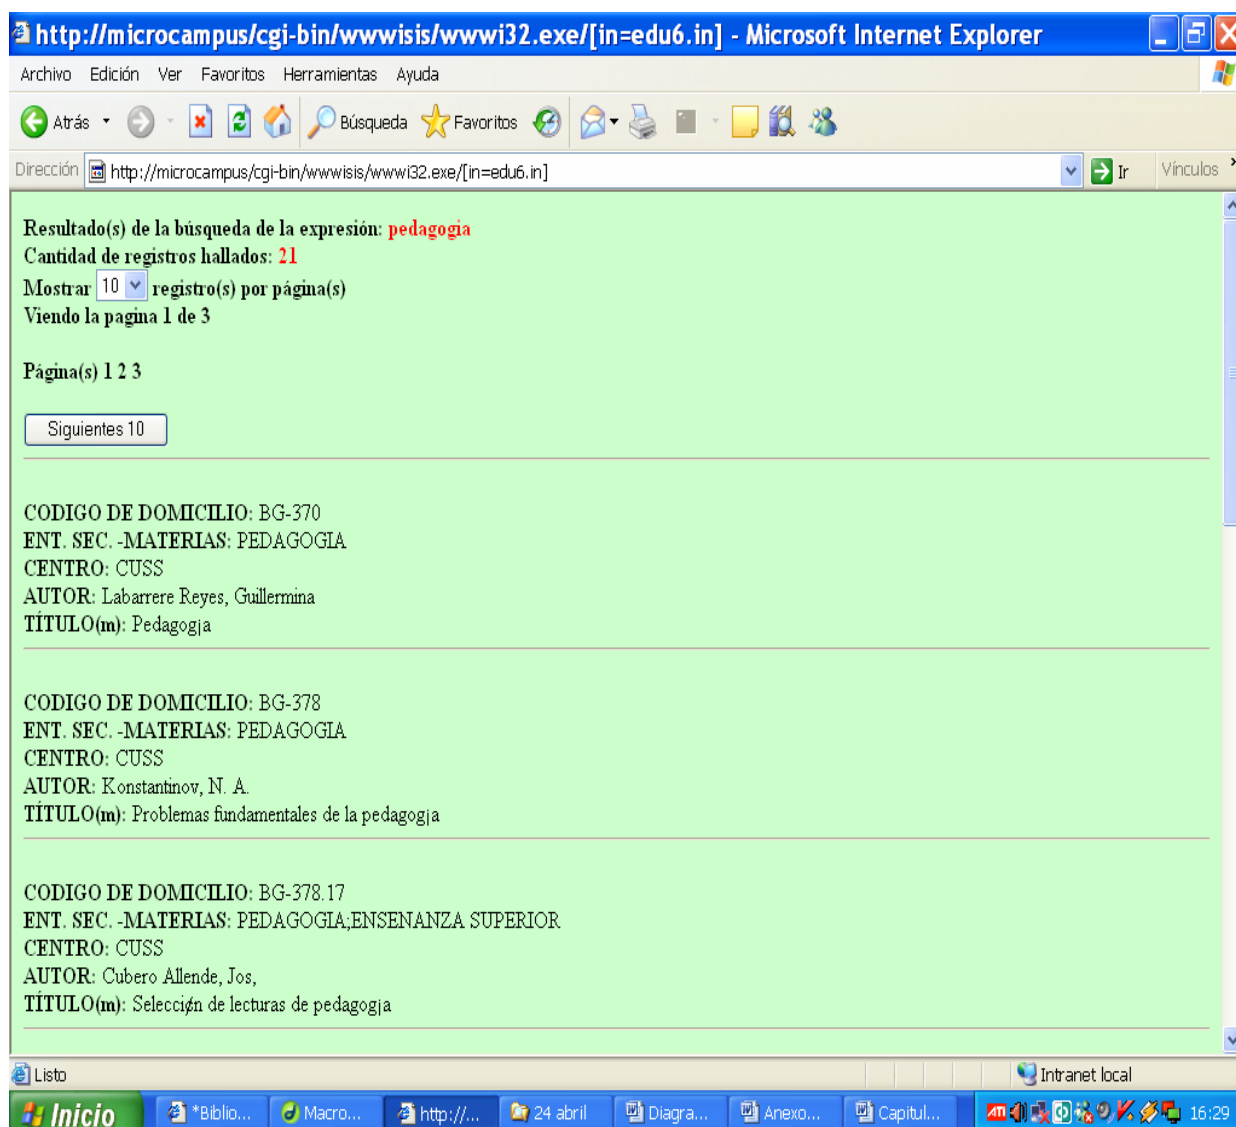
http://microcampus/cgi-bin/wwwisis/wwwi32.exe/[in=edu6.in] - Microsoft Internet Explorer

Archivo Edición Ver Favoritos Herramientas Ayuda

Atrás Búsqueda Favoritos

Dirección http://microcampus/cgi-bin/wwwisis/wwwi32.exe/[in=edu6.in] Ir Vínculos

Resultado(s) de la búsqueda de la expresión: pedagogia
Cantidad de registros hallados: 21
Mostrar 10 registro(s) por página(s)
Viendo la pagina 1 de 3

Página(s) 1 2 3

Siguientes 10

CODIGO DE DOMICILIO: BG-370
ENT. SEC. -MATERIAS: PEDAGOGIA
CENTRO: CUSS
AUTOR: Labarrere Reyes, Guillermina
TÍTULO(m): Pedagogja

CODIGO DE DOMICILIO: BG-378
ENT. SEC. -MATERIAS: PEDAGOGIA
CENTRO: CUSS
AUTOR: Konstantinov, N. A.
TÍTULO(m): Problemas fundamentales de la pedagogja

CODIGO DE DOMICILIO: BG-378.17
ENT. SEC. -MATERIAS: PEDAGOGIA;ENSENANZA SUPERIOR
CENTRO: CUSS
AUTOR: Cubero Allende, Jos,
TÍTULO(m): Selecciǿn de lecturas de pedagogja

Listo Intranet local

Inicio *Biblio... Macro... http://... 24 abril Diagra... Anexo... Capitul... 16:29